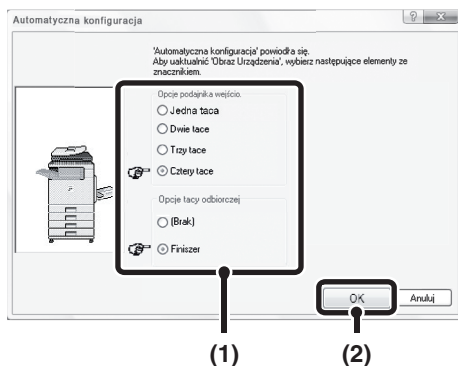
Automatyczna konfiguracja

'Automatyczna konfiguracja' powiodła się.
Aby uaktualnić 'Obraz Urządzenia', wybierz następujące elementy ze znacznikiem.

Opcje podajnika wejścio.
Jedna taca
Dwie tace
Trzy tace
Cztery tace

Opcje tacy odbiorczej
(Brak)
Finiszer

OK
Anuluj

(1)
(2)